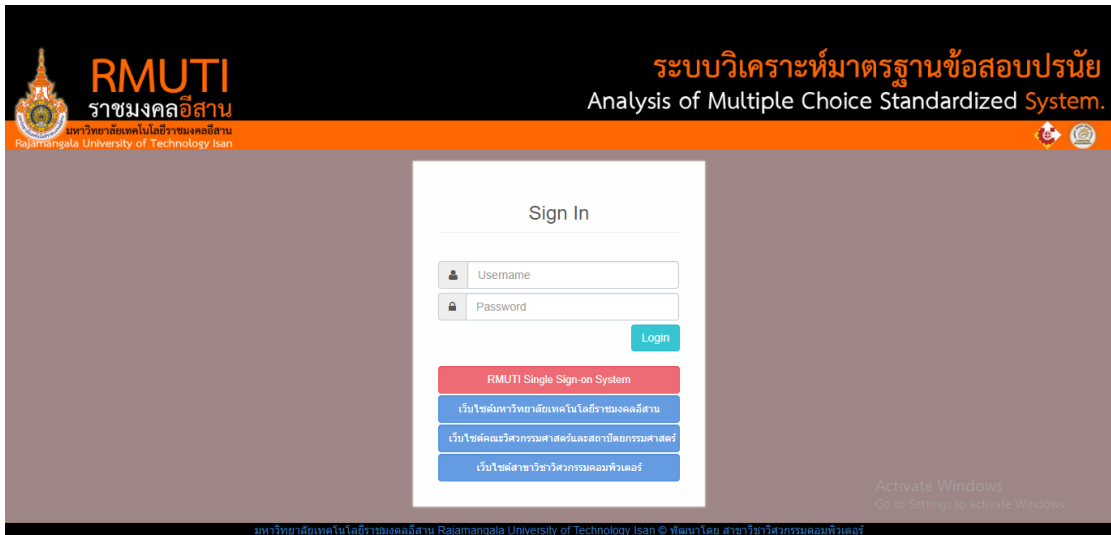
RMUTI
ราชมงคลอีสาน
มหาวิทยาลัยเทคโนโลยีราชมงคลอีสาน
Rajamangala University of Technology Isan

ระบบวิเคราะห์มาตรฐานข้อสอบปรนัย
Analysis of Multiple Choice Standardized System.

Sign In

Username
Password
Login

RMUTI Single Sign-on System
เว็บไซต์มหาวิทยาลัยเทคโนโลยีราชมงคลอีสาน
เว็บไซต์คณะวิศวกรรมศาสตร์และสถาปัตยกรรมศาสตร์
เว็บไซต์สาขาวิชาวิศวกรรมคอมพิวเตอร์

Activate Windows
Go to Settings to activate Windows.

มหาวิทยาลัยเทคโนโลยีราชมงคลอีสาน Rajamangala University of Technology Isan © พัฒนาโดย สาขาวิชาวิศวกรรมคอมพิวเตอร์